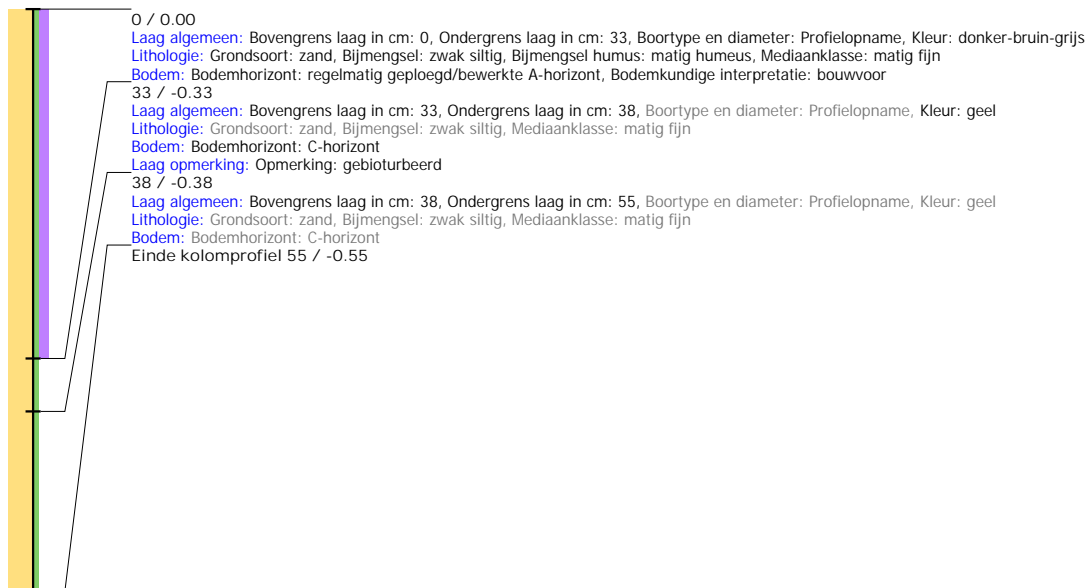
0 / 0.00
Laag algemeen: Bovengrens laag in cm: 0, Ondergrens laag in cm: 33, Boortype en diameter: Profielopname, Kleur: donker-bruin-grijs
Lithologie: Grondsoort: zand, Bijmengsel: zwak siltig, Bijmengsel humus: matig humeus, Mediaanklasse: matig fijn
Bodem: Bodemhorizont: regelmatig geploegd/bewerkte A-horizont, Bodemkundige interpretatie: bouwvoor
33 / -0.33
Laag algemeen: Bovengrens laag in cm: 33, Ondergrens laag in cm: 38, Boortype en diameter: Profielopname, Kleur: geel
Lithologie: Grondsoort: zand, Bijmengsel: zwak siltig, Mediaanklasse: matig fijn
Bodem: Bodemhorizont: C-horizont
Laag opmerking: Opmerking: gebioturbeerd
38 / -0.38
Laag algemeen: Bovengrens laag in cm: 38, Ondergrens laag in cm: 55, Boortype en diameter: Profielopname, Kleur: geel
Lithologie: Grondsoort: zand, Bijmengsel: zwak siltig, Mediaanklasse: matig fijn
Bodem: Bodemhorizont: C-horizont
Einde kolomprofiel 55 / -0.55